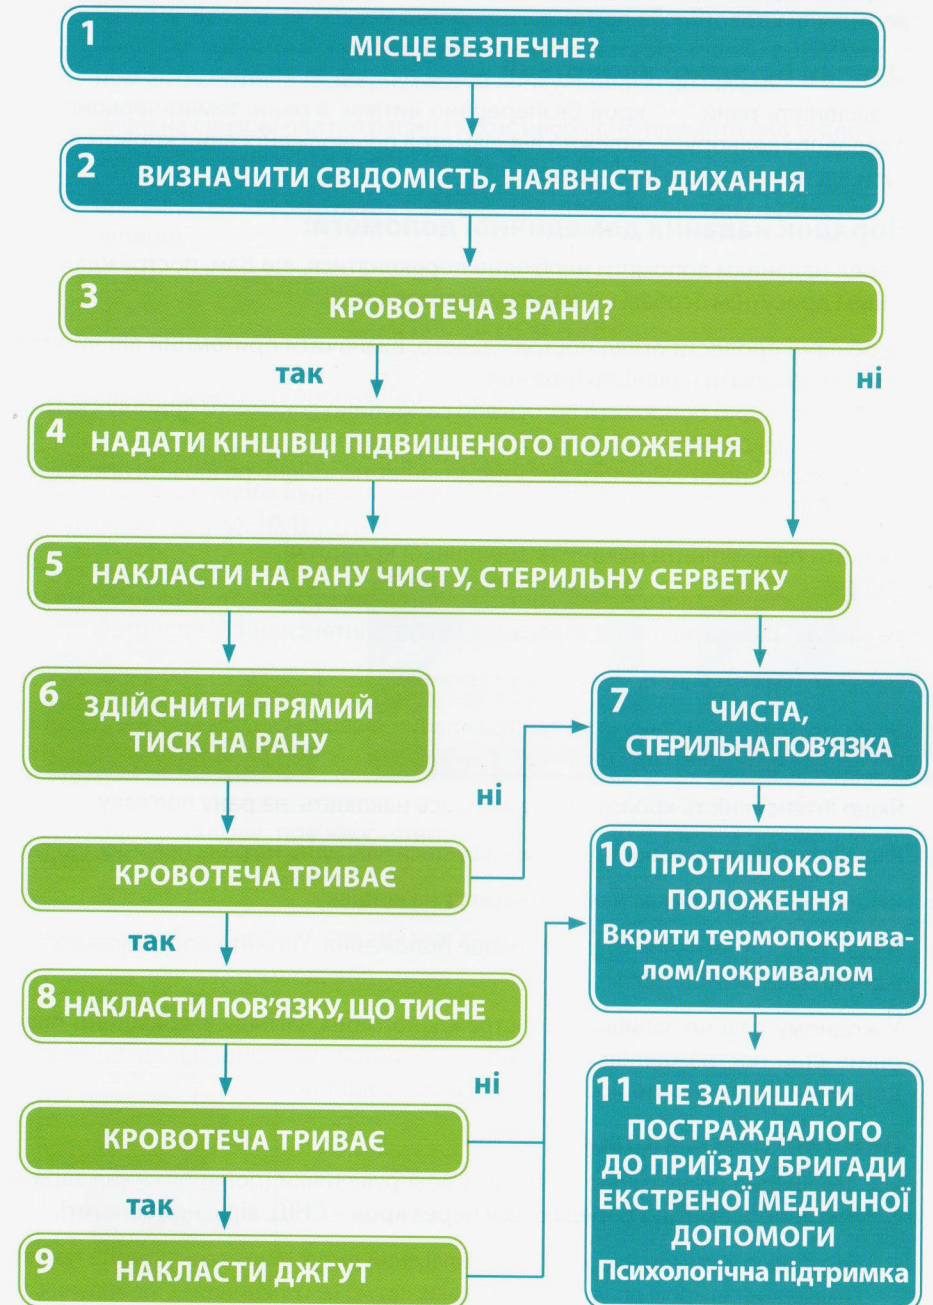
1 МІСЦЕ БЕЗПЕЧНЕ?

2 ВИЗНАЧИТИ СВІДОМІСТЬ, НАЯВНІСТЬ ДИХАННЯ

3 КРОВОТЕЧА З РАНИ?

так

ні

4 НАДАТИ КІНЦІВЦІ ПІДВИЩЕНОГО ПОЛОЖЕННЯ

5 НАКЛАСТИ НА РАНУ ЧИСТУ, СТЕРИЛЬНУ СЕРВЕТКУ

6 ЗДІЙСНИТИ ПРЯМИЙ ТИСК НА РАНУ

7 ЧИСТА, СТЕРИЛЬНА ПОВ'ЯЗКА

ні

КРОВОТЕЧА ТРИВАЄ

10 ПРОТИШОКОВЕ ПОЛОЖЕННЯ Вкрити термопокривалом/покривалом

так

8 НАКЛАСТИ ПОВ'ЯЗКУ, ЩО ТИСНЕ

ні

КРОВОТЕЧА ТРИВАЄ

11 НЕ ЗАЛИШАТИ ПОСТРАЖДАЛОГО ДО ПРИЇЗДУ БРИГАДИ ЕКСТРЕНОЇ МЕДИЧНОЇ ДОПОМОГИ Психологічна підтримка

так

9 НАКЛАСТИ ДЖГУТ